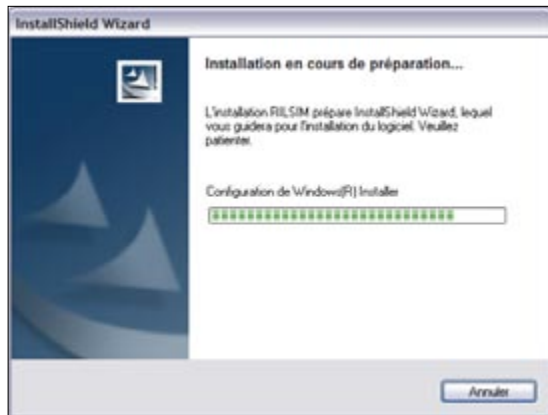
InstallShield Wizard

Installation en cours de préparation...

L'installation RILSIM prépare InstallShield Wizard, lequel vous guidera pour l'installation du logiciel. Veuillez patienter.

Configuration de Windows(R) Installer

Annuler